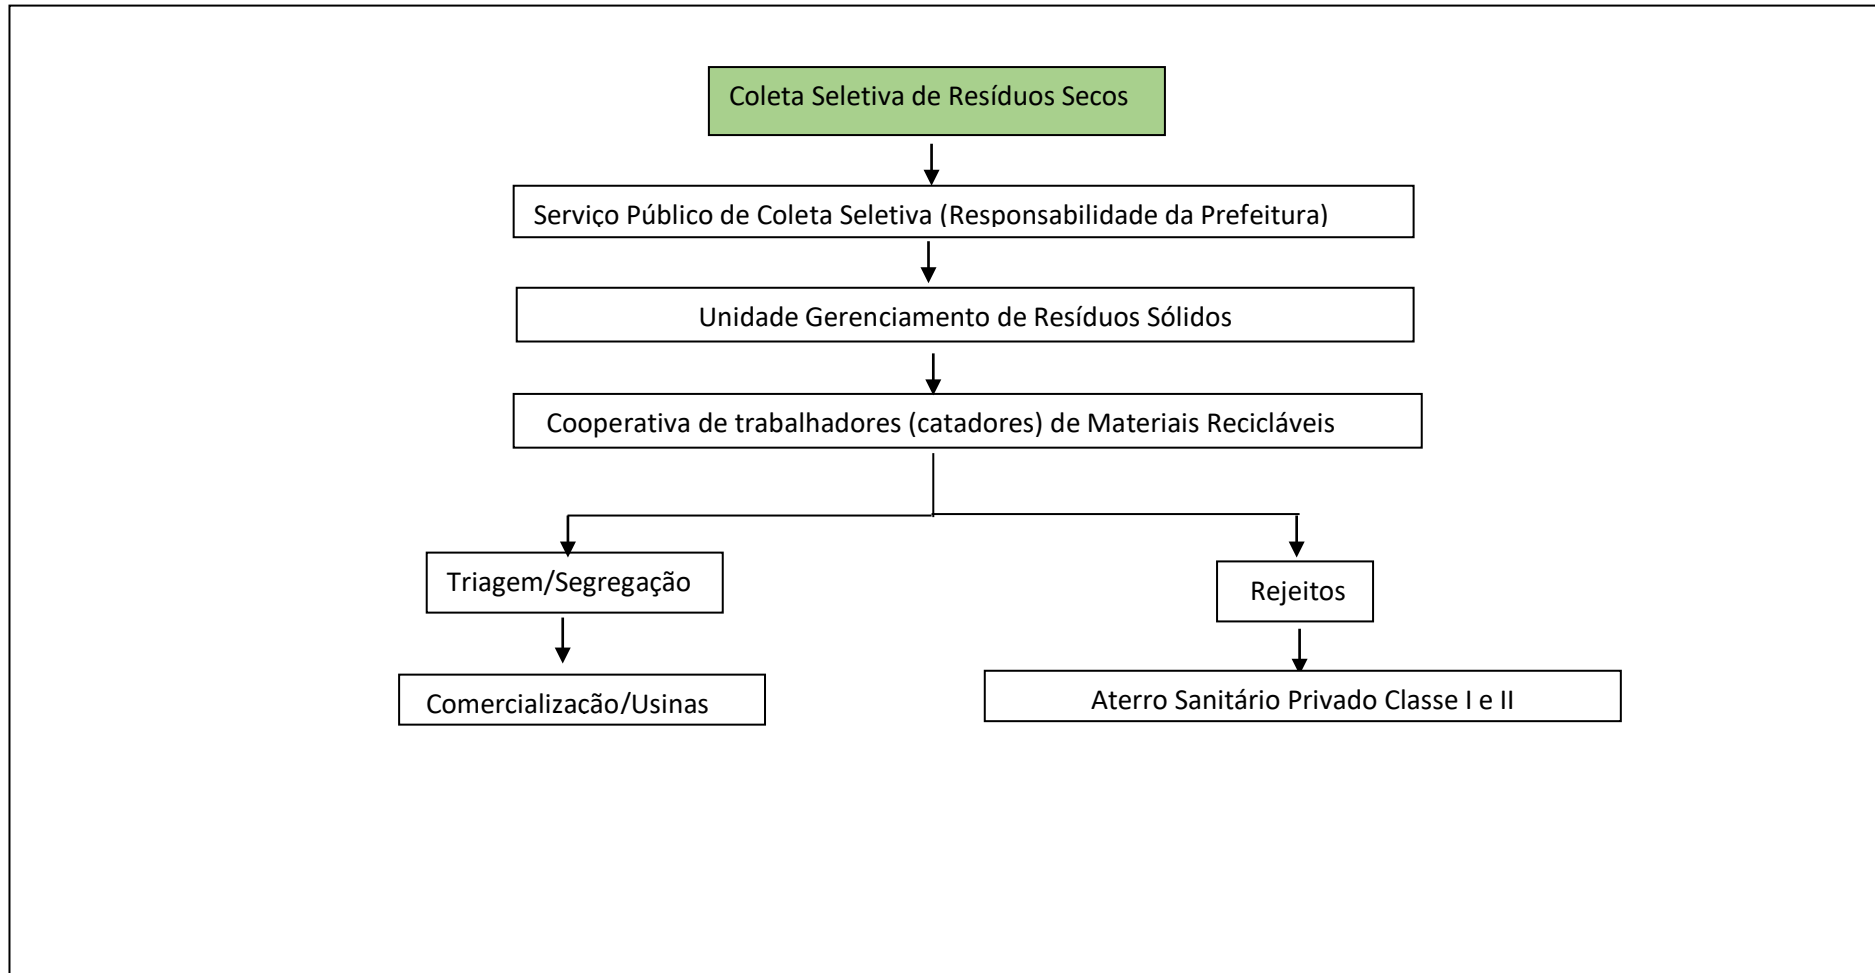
Coleta Seletiva de Resíduos Secos

Serviço Público de Coleta Seletiva (Responsabilidade da Prefeitura)

Unidade Gerenciamento de Resíduos Sólidos

Cooperativa de trabalhadores (catadores) de Materiais Recicláveis

Triagem/Segregação

Comercializacão/Usinas

Rejeitos

Aterro Sanitário Privado Classe I e II